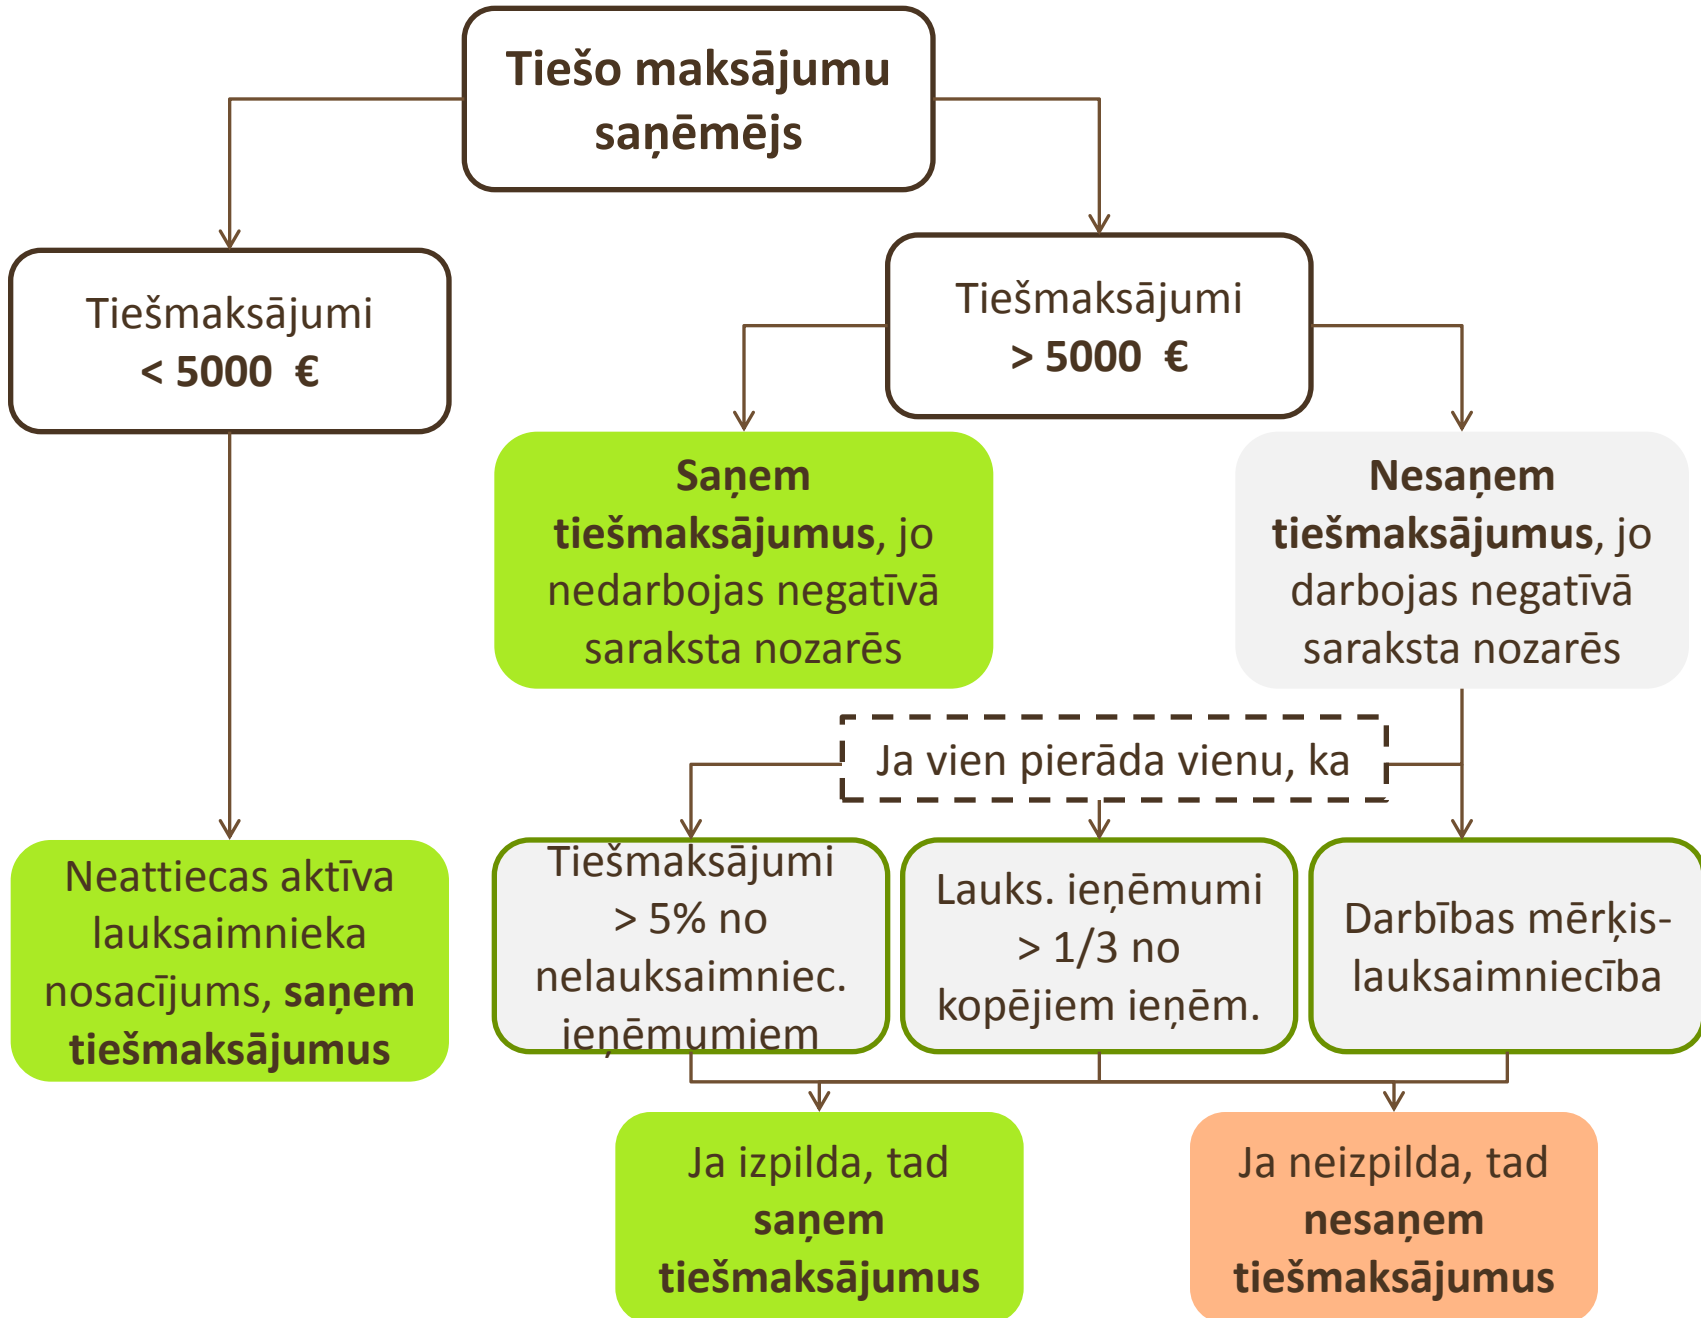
Tiešo maksājumu saņēmējs

Tiešmaksājumi
< 5000 €

Tiešmaksājumi
> 5000 €

Saņem tiešmaksājumus, jo nedarbojas negatīvā saraksta nozarēs

Nesaņem tiešmaksājumus, jo darbojas negatīvā saraksta nozarēs

Ja vien pierāda vienu, ka

Neattiecas aktīva lauksaimnieka nosacījums, saņem tiešmaksājumus

Tiešmaksājumi > 5% no nelauksaimniec. ieņēmumiem

Lauks. ieņēmumi > 1/3 no kopējiem ieņēm.

Darbības mērķis-lauksaimniecība

Ja izpilda, tad saņem tiešmaksājumus

Ja neizpilda, tad nesaņem tiešmaksājumus